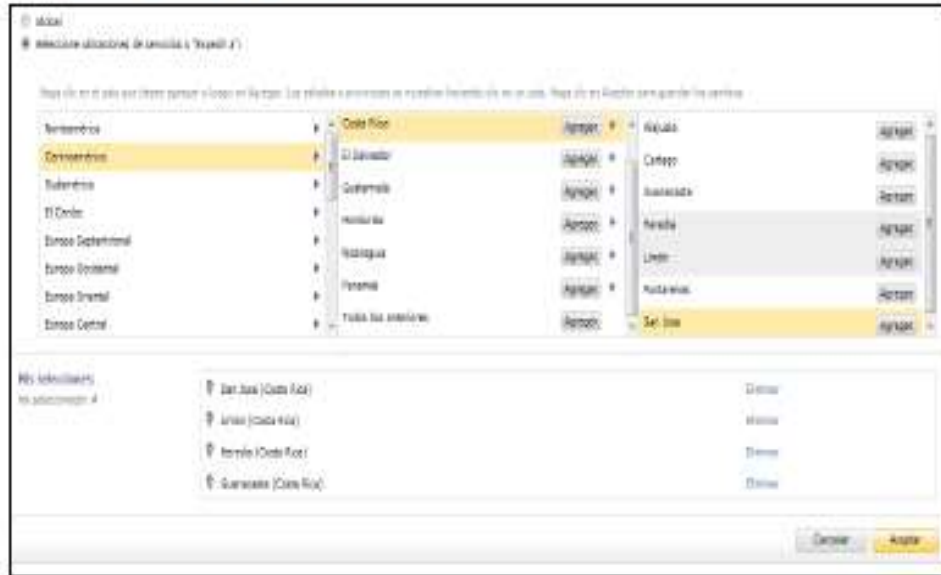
Global

Seleccione ubicaciones de servicio a "Expedir a"

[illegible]

Norteamérica
Centroamérica
Sudamérica
El Caribe
Europa Septentrional
Europa Occidental
Europa Oriental
Europa Central

Costa Rica Agregar
El Salvador Agregar
Guatemala Agregar
Honduras Agregar
Nicaragua Agregar
Panamá Agregar
Todos los anteriores Agregar

Alajuela Agregar
Cartago Agregar
Guanacaste Agregar
Heredia Agregar
Limón Agregar
Puntarenas Agregar
San José Agregar

Mis selecciones
Ha seleccionado 4

San José (Costa Rica) Eliminar
Limón (Costa Rica) Eliminar
Heredia (Costa Rica) Eliminar
Guanacaste (Costa Rica) Eliminar

Cancelar Aceptar